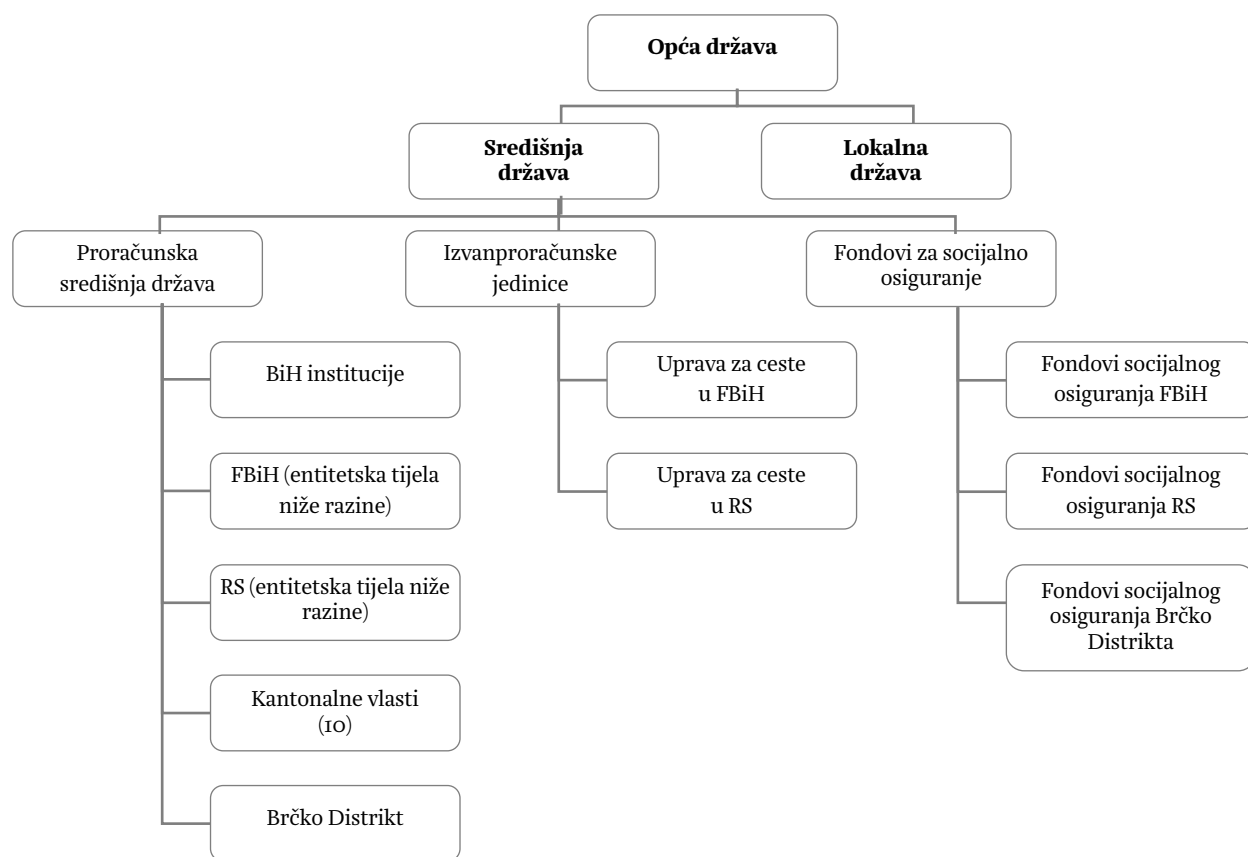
Opća država

Središnja država

Lokalna država

Proračunska središnja država

Izvanproračunske jedinice

Fondovi za socijalno osiguranje

BiH institucije

FBiH (entitetska tijela niže razine)

RS (entitetska tijela niže razine)

Kantonalne vlasti (10)

Brčko Distrikt

Uprava za ceste u FBiH

Uprava za ceste u RS

Fondovi socijalnog osiguranja FBiH

Fondovi socijalnog osiguranja RS

Fondovi socijalnog osiguranja Brčko Distrikta